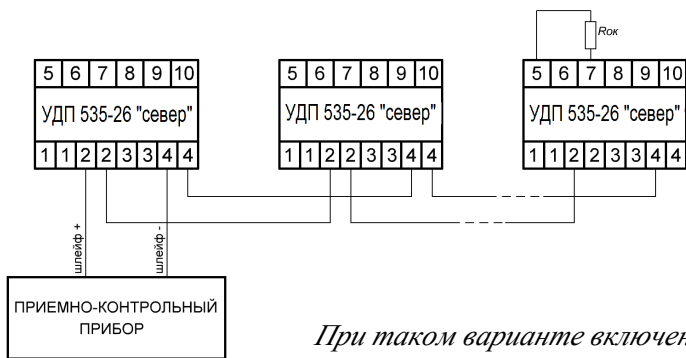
Rок

5 6 7 8 9 10
УДП 535-26 "север"
1 1 2 2 3 3 4 4

5 6 7 8 9 10
УДП 535-26 "север"
1 1 2 2 3 3 4 4

5 6 7 8 9 10
УДП 535-26 "север"
1 1 2 2 3 3 4 4

шлейф +
шлейф -

ПРИЕМНО-КОНТРОЛЬНЫЙ ПРИБОР

При таком варианте включен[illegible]